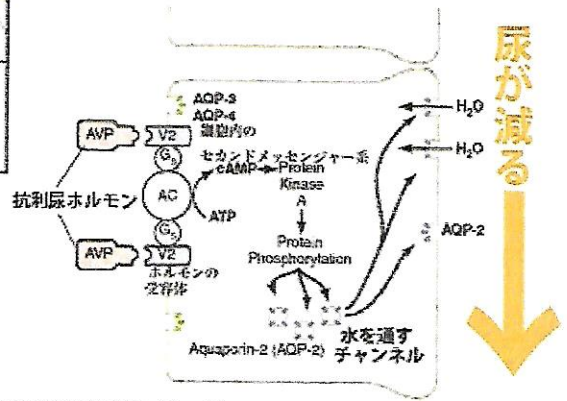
尿が減る

AQP-3
AQP-4
細胞内の
セカンドメッセンジャー系

AVP
V2
$G_s$
AC
$G_s$
AVP
V2

抗利尿ホルモン

cAMP
Protein Kinase A
ATP
Protein Phosphorylation

ホルモンの受容体

Aquaporin-2 (AQP-2)

水を通すチャンネル

$H_2O$
$H_2O$
AQP-2